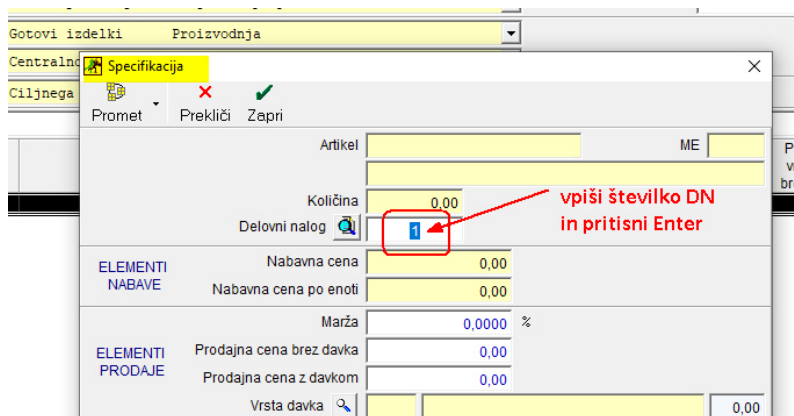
Gotovi izdelki Proizvodnja
Centralno
Ciljnega

Specifikacija
Promet
Prekliči
Zapri

Artikel
ME
Količina 0,00
Delovni nalog 1
vpiši številko DN in pritisni Enter

ELEMENTI NABAVE
Nabavna cena 0,00
Nabavna cena po enoti 0,00

ELEMENTI PRODAJE
Marža 0,0000 %
Prodajna cena brez davka 0,00
Prodajna cena z davkom 0,00
Vrsta davka 0,00

P
v
br